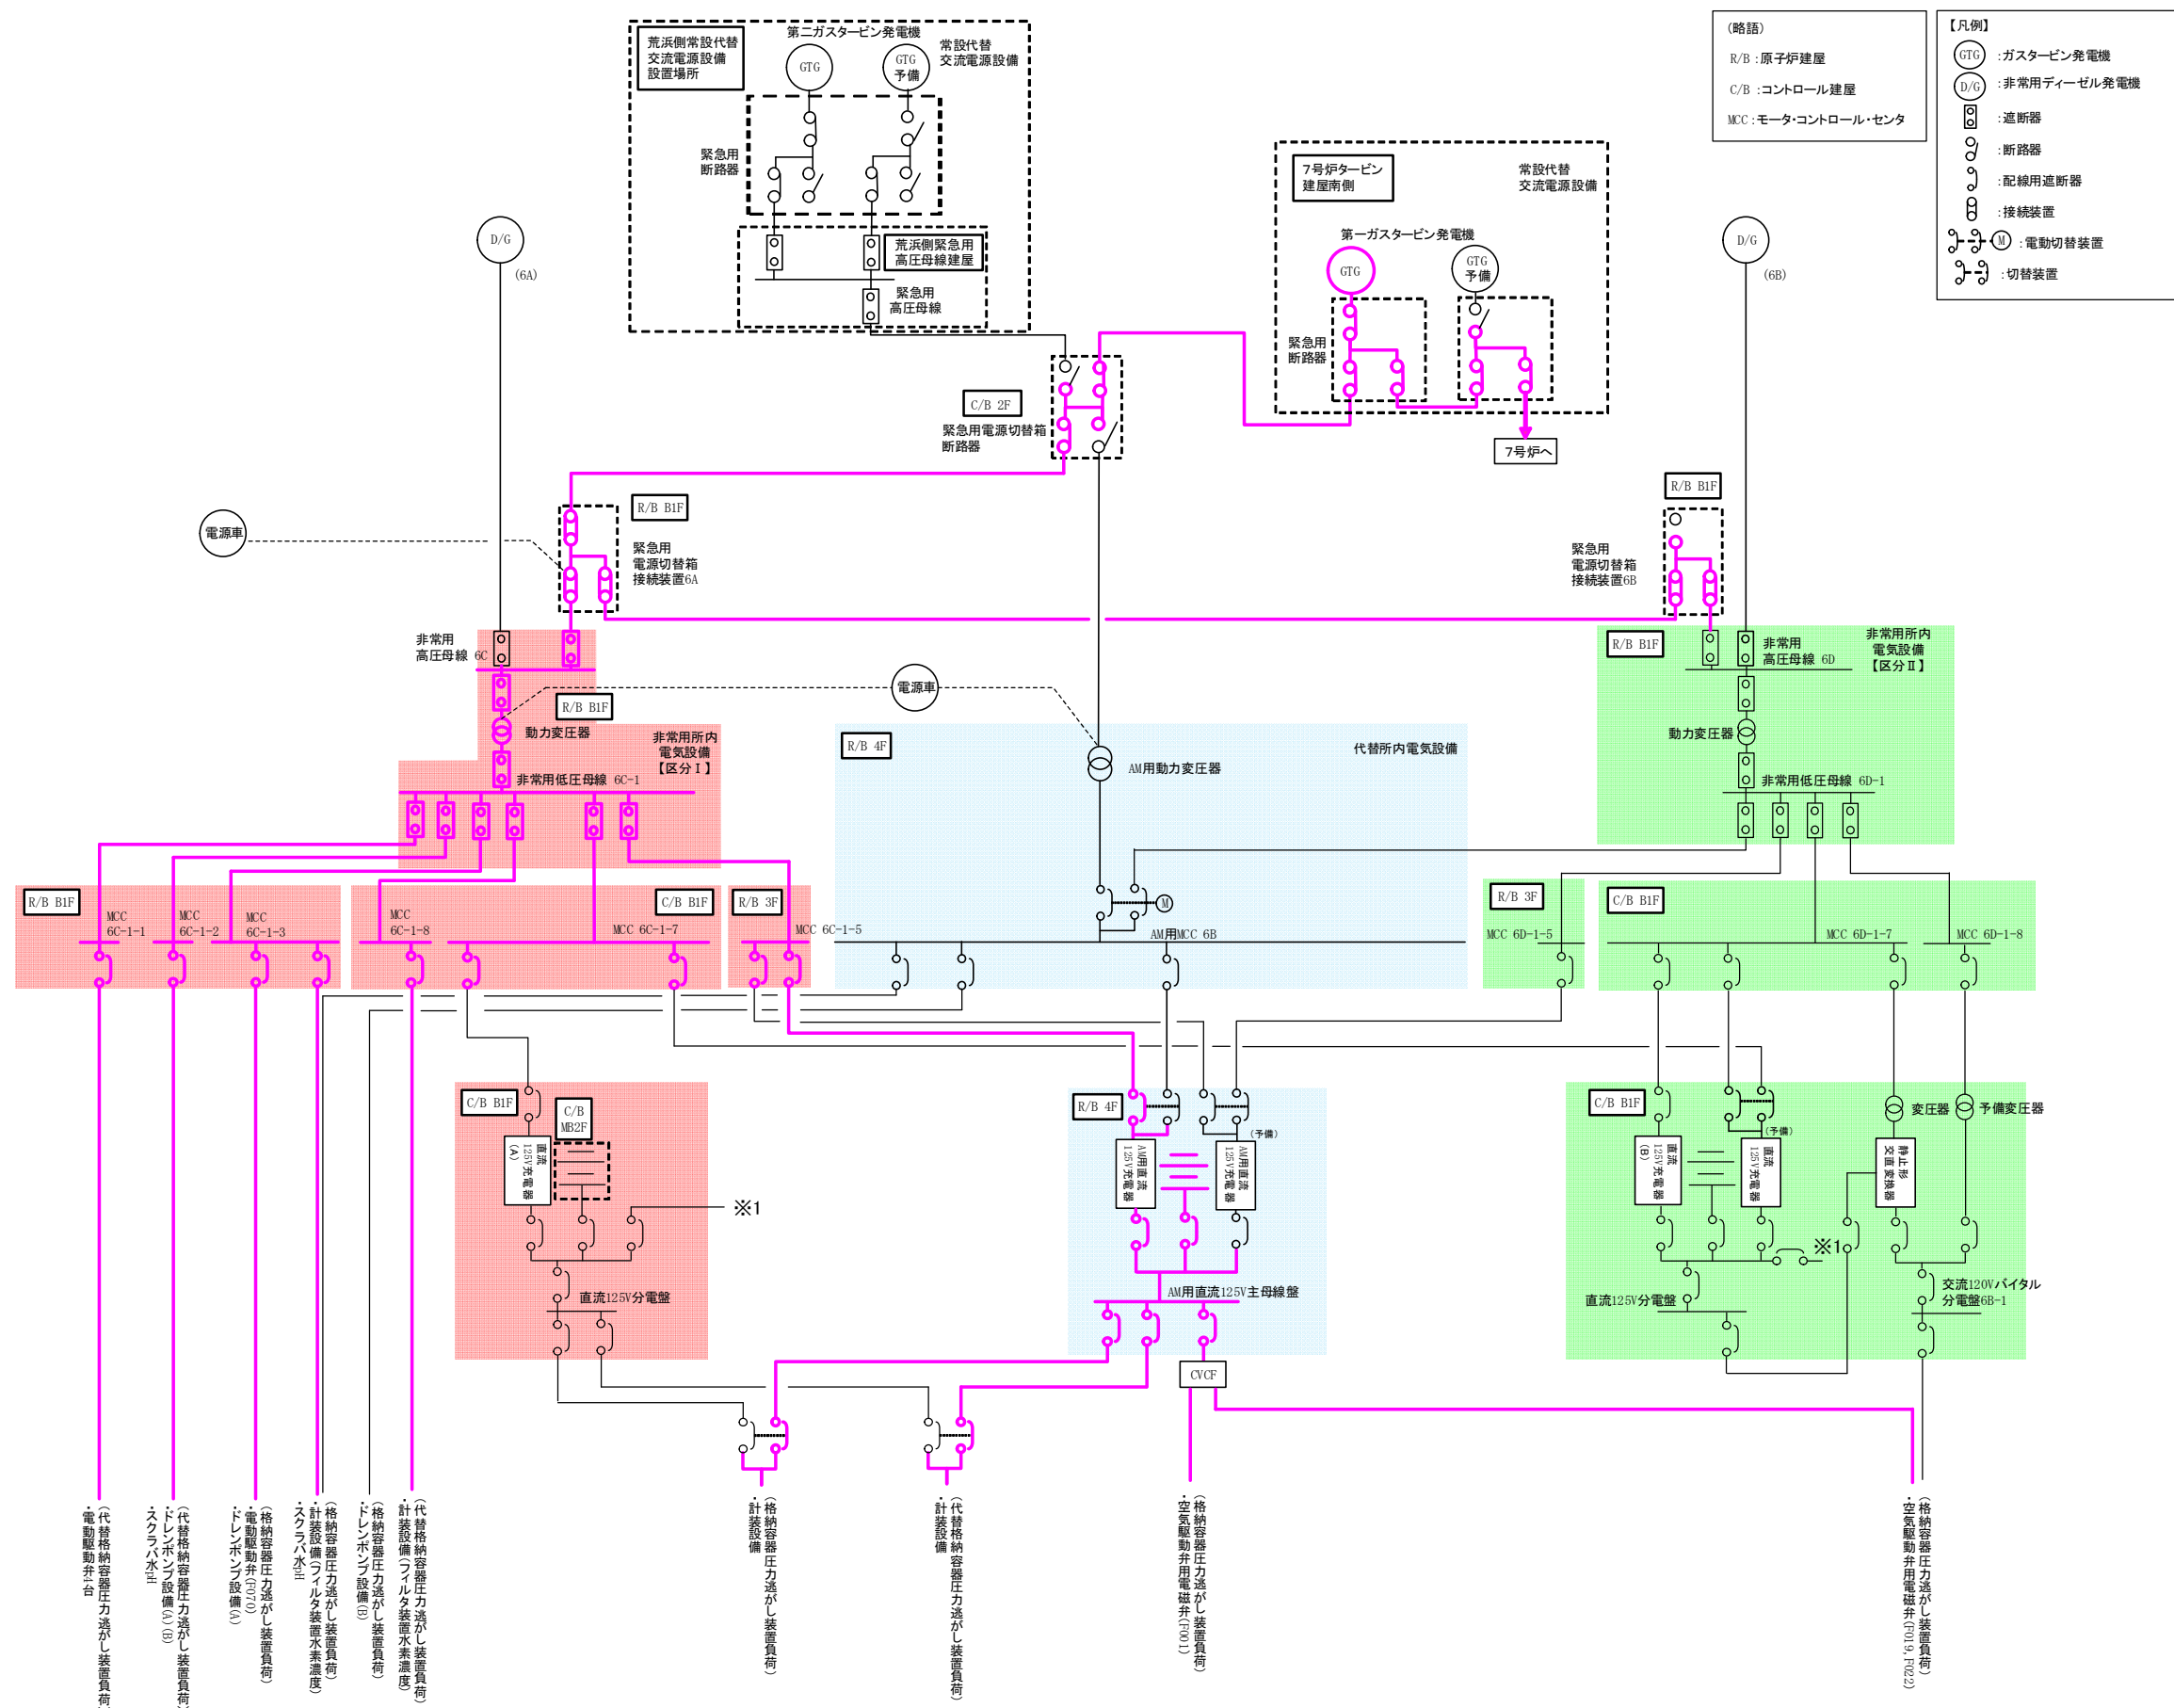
荒浜側常設代替交流電源設備設置場所

第二ガスタービン発電機

GTG

GTG 予備

常設代替交流電源設備

緊急用断路器

荒浜側緊急用高圧母線建屋

緊急用高圧母線

(略語)
R/B :原子炉建屋
C/B :コントロール建屋
MCC :モータ・コントロール・センタ

【凡例】
GTG :ガスタービン発電機
D/G :非常用ディーゼル発電機
:遮断器
:断路器
:配線用遮断器
:接続装置
M :電動切替装置
:切替装置

7号炉タービン建屋南側

常設代替交流電源設備

第一ガスタービン発電機

GTG

GTG 予備

緊急用断路器

7号炉へ

D/G (6A)

D/G (6B)

C/B 2F

緊急用電源切替箱断路器

電源車

R/B B1F

緊急用電源切替箱接続装置6A

R/B B1F

緊急用電源切替箱接続装置6B

非常用高圧母線 6C

R/B B1F

非常用高圧母線 6D

非常用所内電気設備【区分Ⅱ】

電源車

R/B B1F

動力変圧器

非常用所内電気設備【区分Ⅰ】

非常用低圧母線 6C-1

R/B 4F

代替所内電気設備

AM用動力変圧器

動力変圧器

非常用低圧母線 6D-1

R/B B1F

MCC 6C-1-1

MCC 6C-1-2

MCC 6C-1-3

MCC 6C-1-8

C/B B1F

MCC 6C-1-7

R/B 3F

MCC 6C-1-5

AM用MCC 6B

M

R/B 3F

MCC 6D-1-5

C/B B1F

MCC 6D-1-7

MCC 6D-1-8

C/B B1F

C/B MB2F

直流125V充電器(A)

※1

直流125V分電盤

R/B 4F

AM用直流125V充電器

AM用直流125V充電器

(予備)

AM用直流125V主母線盤

CVCF

C/B B1F

直流125V充電器(B)

(予備)

直流125V充電器

変圧器

予備変圧器

静止形交直変換器

※1

直流125V分電盤

交流120Vバイタル分電盤6B-1

(代替格納容器圧力逃がし装置負荷・電動駆動弁1台)

(代替格納容器圧力逃がし装置負荷・ドレンポンプ設備(A)(B)・スクラバ水pH)

(格納容器圧力逃がし装置負荷・電動駆動弁(F070)・ドレンポンプ設備(A)・スクラバ水pH)

(格納容器圧力逃がし装置負荷・計装設備(フィルタ装置水素濃度))

(格納容器圧力逃がし装置負荷・ドレンポンプ設備(B))

(代替格納容器圧力逃がし装置負荷・計装設備(フィルタ装置水素濃度))

(格納容器圧力逃がし装置負荷・計装設備)

(代替格納容器圧力逃がし装置負荷・計装設備)

(格納容器圧力逃がし装置負荷・空気駆動弁用電磁弁(F001))

(格納容器圧力逃がし装置負荷・空気駆動弁用電磁弁(F019,F022))